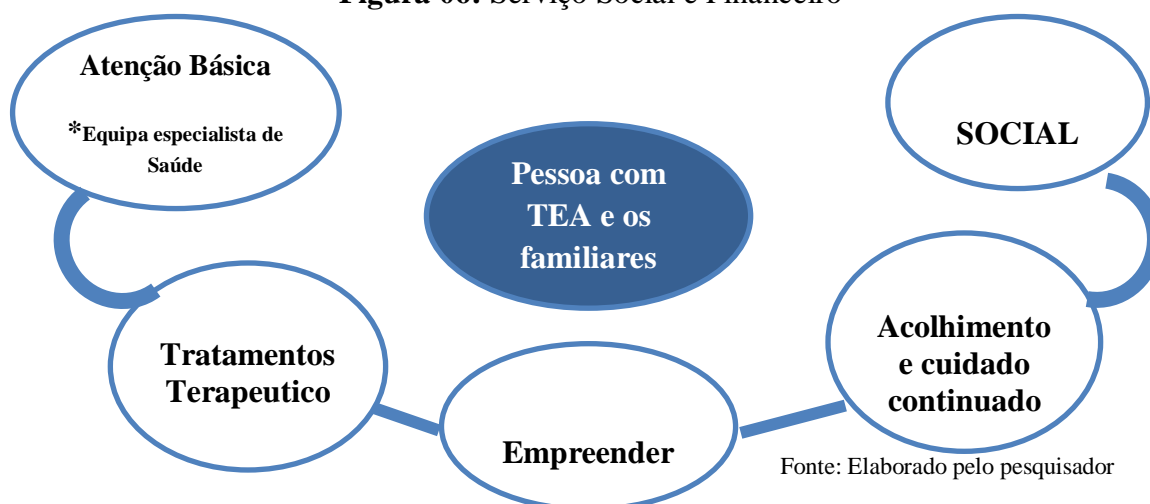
Figura 06: Serviço Social e Financeiro

Atenção Básica

*Equipa especialista de Saúde

SOCIAL

Pessoa com TEA e os familiares

Tratamentos Terapeutico

Acolhimento e cuidado continuado

Empreender

Fonte: Elaborado pelo pesquisador